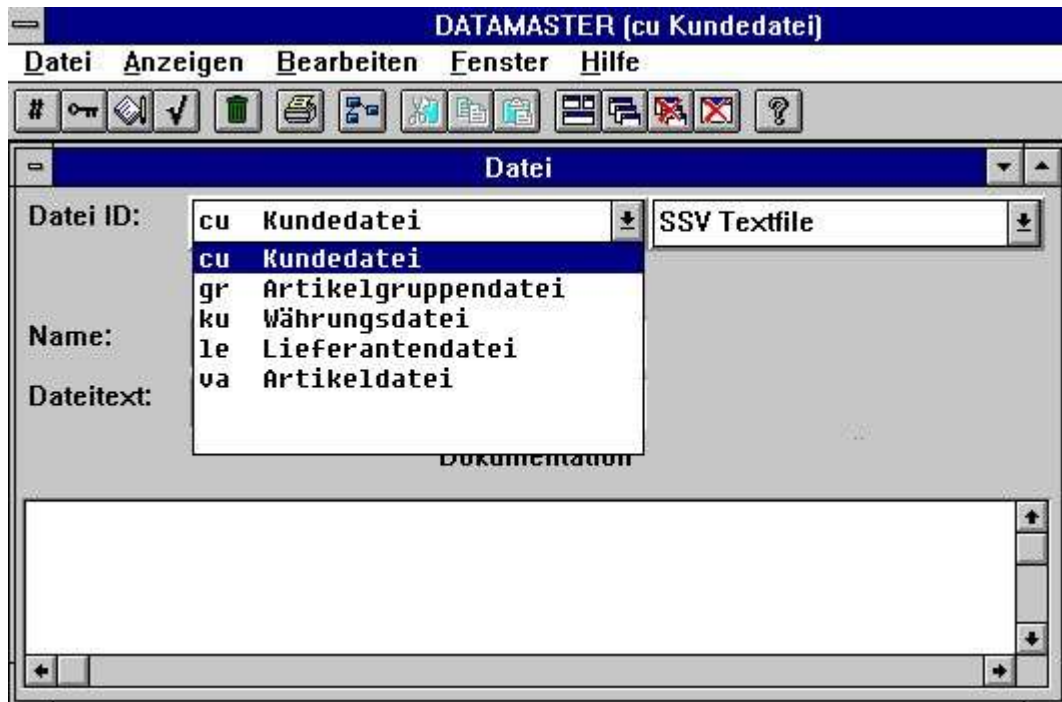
DATAMASTER (cu Kundedatei)

Datei Anzeigen Bearbeiten Fenster Hilfe

#

Datei

Datei ID: cu Kundedatei SSV Textfile

cu Kundedatei
gr Artikelgruppendatei
ku Währungsdatei
le Lieferantendatei
va Artikeldatei

Name:

Dateitext:

Dokumentation